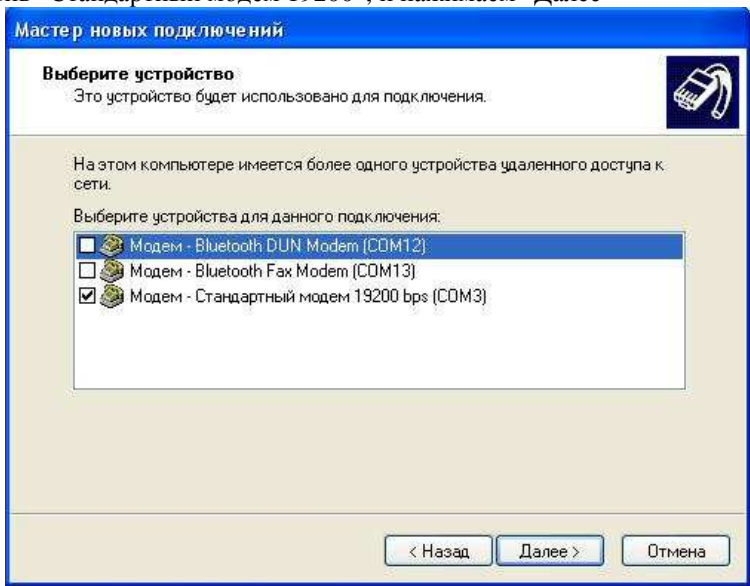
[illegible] "Стандартный модем 19200", и нажимаем "Далее"

Мастер новых подключений

Выберите устройство
Это устройство будет использовано для подключения.

На этом компьютере имеется более одного устройства удаленного доступа к сети.

Выберите устройства для данного подключения:

Модем - Bluetooth DUN Modem (COM12)
Модем - Bluetooth Fax Modem (COM13)
Модем - Стандартный модем 19200 bps (COM3)

< Назад | Далее > | Отмена